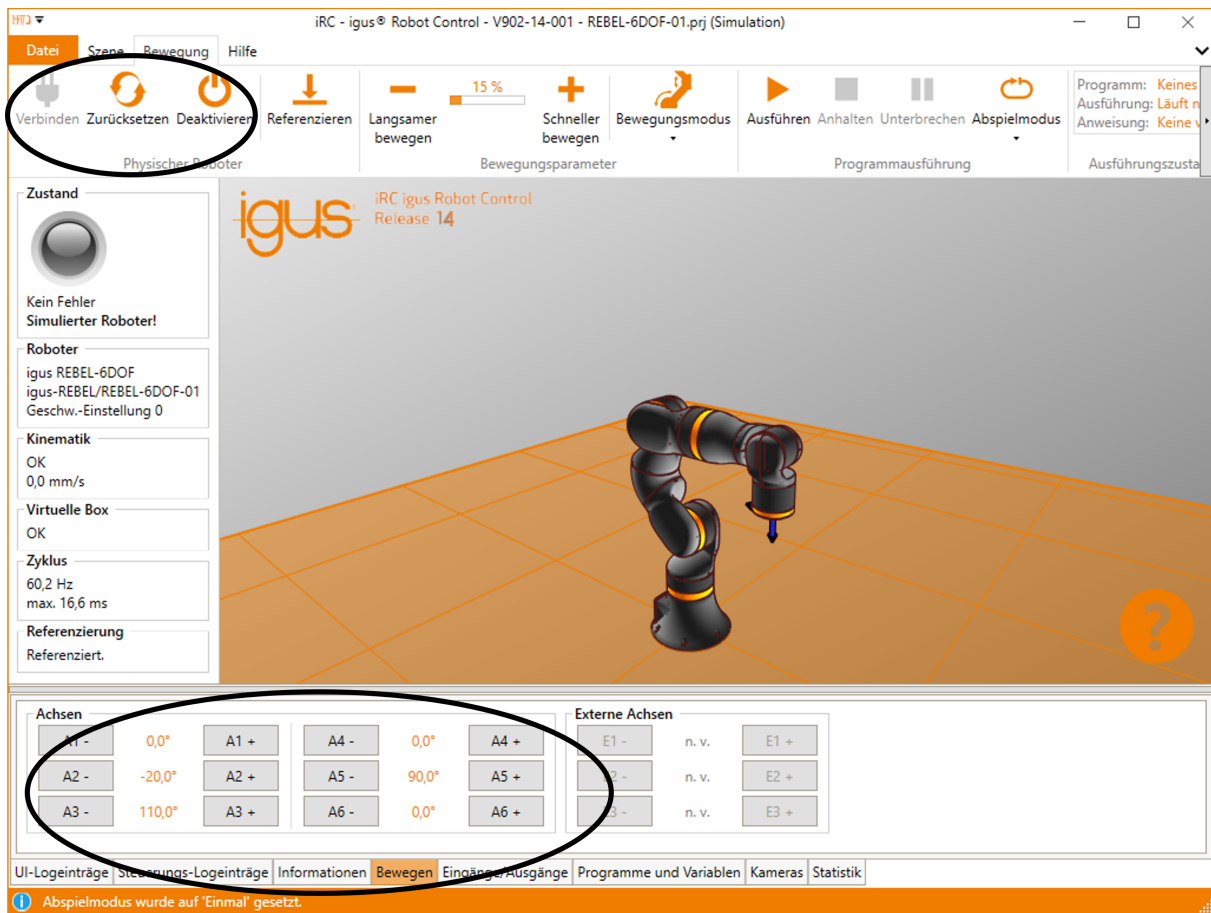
iRC - igus® Robot Control - V902-14-001 - REBEL-6DOF-01.prj (Simulation)

Datei Szene Bewegung Hilfe

Verbinden Zurücksetzen Deaktivieren Referenzieren
Physischer Roboter

Langsamer bewegen 15 % Schneller bewegen Bewegungsmodus
Bewegungsparameter

Ausführen Anhalten Unterbrechen Abspielmodus
Programmausführung

Programm: Keines
Ausführung: Läuft n
Anweisung: Keine v
Ausführungszusta

Zustand
Kein Fehler
Simulierter Roboter!

Roboter
igus REBEL-6DOF
igus-REBEL/REBEL-6DOF-01
Geschw.-Einstellung 0

Kinematik
OK
0,0 mm/s

Virtuelle Box
OK

Zyklus
60,2 Hz
max. 16,6 ms

Referenzierung
Referenziert.

igus
iRC igus Robot Control
Release 14

?

Achsen
| A1 - | 0,0° | A1 + | A4 - | 0,0° | A4 + |
|---|---|---|---|---|---|
| A2 - | -20,0° | A2 + | A5 - | 90,0° | A5 + |
| A3 - | 110,0° | A3 + | A6 - | 0,0° | A6 + |

Externe Achsen
| E1 - | n. v. | E1 + |
|---|---|---|
| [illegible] - | n. v. | E2 + |
| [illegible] - | n. v. | E3 + |

UI-Logeinträge Steuerungs-Logeinträge Informationen Bewegen Eingänge/Ausgänge Programme und Variablen Kameras Statistik

Abspielmodus wurde auf 'Einmal' gesetzt.